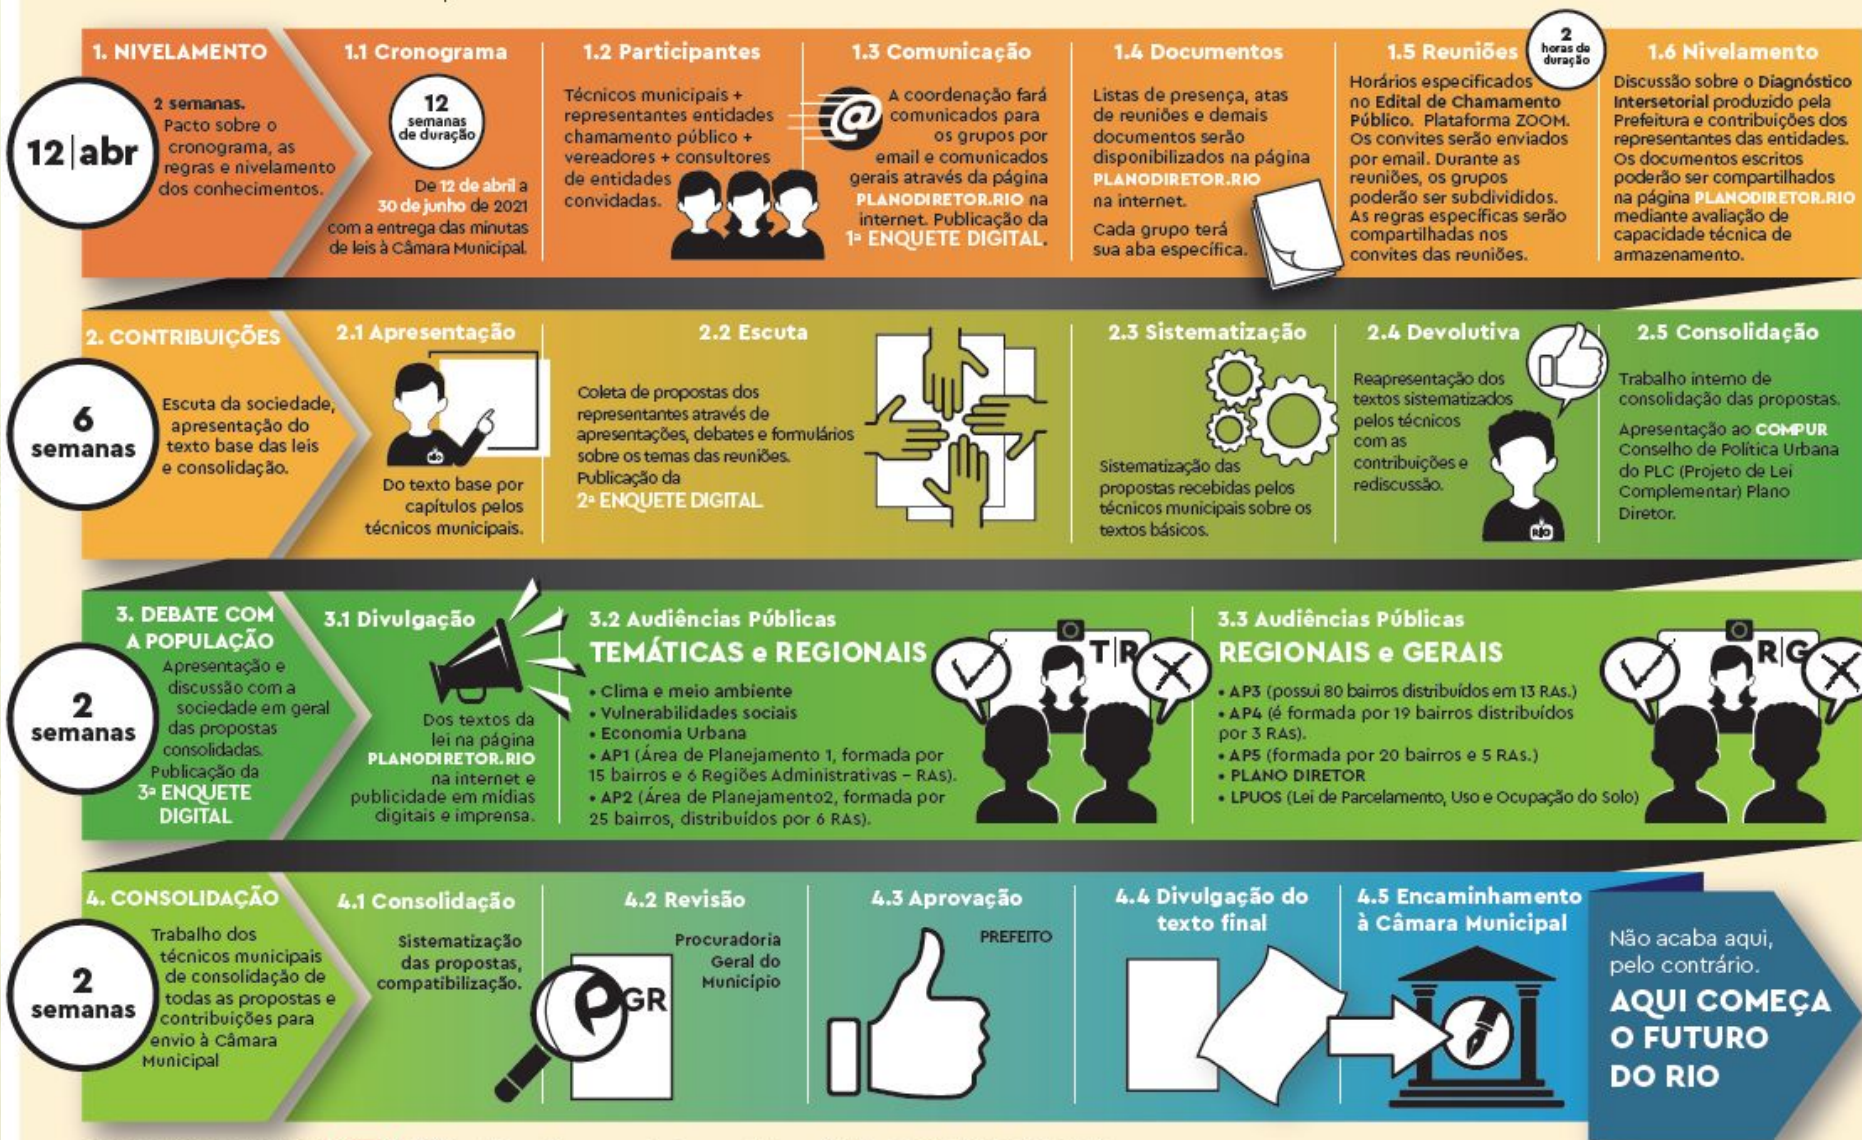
1. NIVELAMENTO

12|abr

2 semanas. Pacto sobre o cronograma, as regras e nivelamento dos conhecimentos.

1.1 Cronograma

12 semanas de duração

De 12 de abril a 30 de junho de 2021 com a entrega das minutas de leis à Câmara Municipal.

1.2 Participantes

Técnicos municipais + representantes entidades chamamento público + vereadores + consultores de entidades convidadas.

1.3 Comunicação

A coordenação fará comunicados para os grupos por email e comunicados gerais através da página PLANODIRETOR.RIO na internet. Publicação da 1ª ENQUETE DIGITAL.

1.4 Documentos

Listas de presença, atas de reuniões e demais documentos serão disponibilizados na página PLANODIRETOR.RIO na internet.

Cada grupo terá sua aba específica.

1.5 Reuniões

2 horas de duração

Horários especificados no Edital de Chamamento Público. Plataforma ZOOM. Os convites serão enviados por email. Durante as reuniões, os grupos poderão ser subdivididos. As regras específicas serão compartilhadas nos convites das reuniões.

1.6 Nivelamento

Discussão sobre o Diagnóstico Intersetorial produzido pela Prefeitura e contribuições dos representantes das entidades. Os documentos escritos poderão ser compartilhados na página PLANODIRETOR.RIO mediante avaliação de capacidade técnica de armazenamento.

2. CONTRIBUIÇÕES

6 semanas

Escuta da sociedade, apresentação do texto base das leis e consolidação.

2.1 Apresentação

Do texto base por capítulos pelos técnicos municipais.

2.2 Escuta

Coleta de propostas dos representantes através de apresentações, debates e formulários sobre os temas das reuniões. Publicação da 2ª ENQUETE DIGITAL

2.3 Sistematização

Sistematização das propostas recebidas pelos técnicos municipais sobre os textos básicos.

2.4 Devolutiva

Reapresentação dos textos sistematizados pelos técnicos com as contribuições e rediscussão.

2.5 Consolidação

Trabalho interno de consolidação das propostas.

Apresentação ao COMPUR Conselho de Política Urbana do PLC (Projeto de Lei Complementar) Plano Diretor.

3. DEBATE COM A POPULAÇÃO

2 semanas

Apresentação e discussão com a sociedade em geral das propostas consolidadas. Publicação da 3ª ENQUETE DIGITAL

3.1 Divulgação

Dos textos da lei na página PLANODIRETOR.RIO na internet e publicidade em mídias digitais e imprensa.

3.2 Audiências Públicas
TEMÁTICAS e REGIONAIS

• Clima e meio ambiente
• Vulnerabilidades sociais
• Economia Urbana
• AP1 (Área de Planejamento 1, formada por 15 bairros e 6 Regiões Administrativas – RAs).
• AP2 (Área de Planejamento2, formada por 25 bairros, distribuídos por 6 RAs).

T|R

3.3 Audiências Públicas
REGIONAIS e GERAIS

• AP3 (possui 80 bairros distribuídos em 13 RAs.)
• AP4 (é formada por 19 bairros distribuídos por 3 RAs).
• AP5 (formada por 20 bairros e 5 RAs.)
• PLANO DIRETOR
• LPUOS (Lei de Parcelamento, Uso e Ocupação do Solo)

R|G

4. CONSOLIDAÇÃO

2 semanas

Trabalho dos técnicos municipais de consolidação de todas as propostas e contribuições para envio à Câmara Municipal

4.1 Consolidação

Sistematização das propostas, compatibilização.

4.2 Revisão

Procuradoria Geral do Município

PGR

4.3 Aprovação

PREFEITO

4.4 Divulgação do texto final

4.5 Encaminhamento à Câmara Municipal

Não acaba aqui, pelo contrário.
AQUI COMEÇA O FUTURO DO RIO